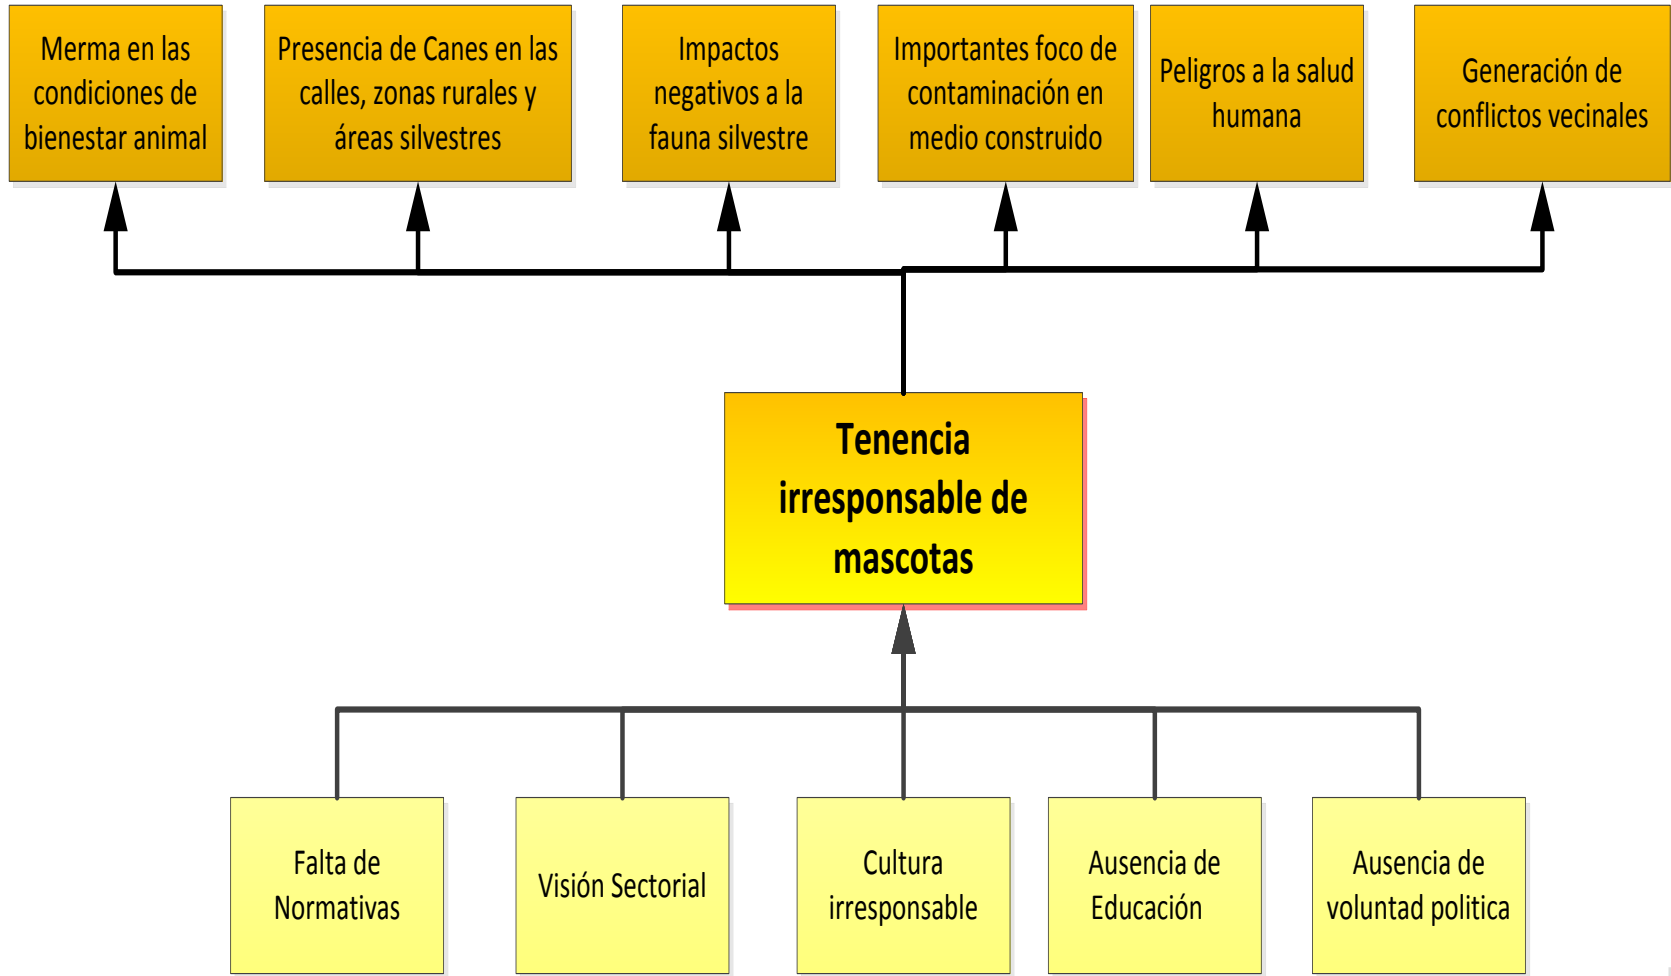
Merma en las condiciones de bienestar animal

Presencia de Canes en las calles, zonas rurales y áreas silvestres

Impactos negativos a la fauna silvestre

Importantes foco de contaminación en medio construido

Peligros a la salud humana

Generación de conflictos vecinales

Tenencia irresponsable de mascotas

Falta de Normativas

Visión Sectorial

Cultura irresponsable

Ausencia de Educación

Ausencia de voluntad politica